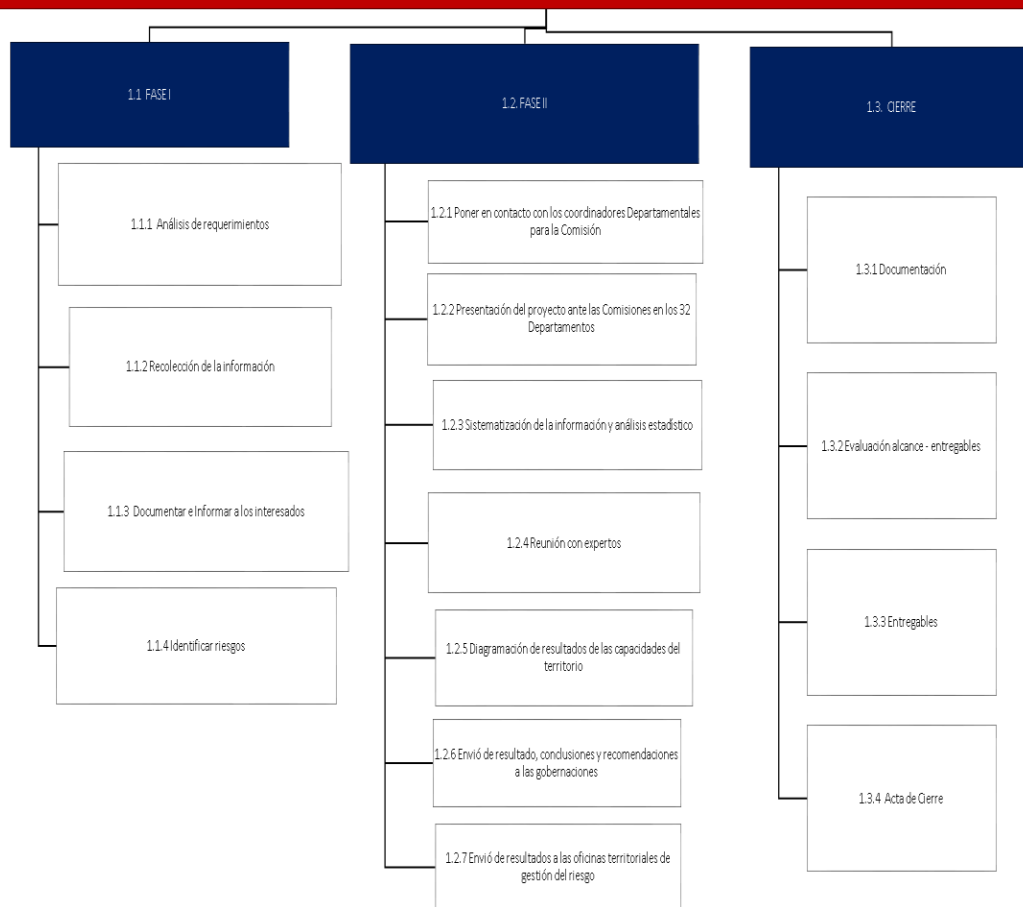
1.1 FASE I

1.1.1 Análisis de requerimientos

1.1.2 Recolección de la información

1.1.3 Documentar e Informar a los interesados

1.1.4 Identificar riesgos

1.2. FASE II

1.2.1 Poner en contacto con los coordinadores Departamentales para la Comisión

1.2.2 Presentación del proyecto ante las Comisiones en los 32 Departamentos

1.2.3 Sistematización de la información y análisis estadístico

1.2.4 Reunión con expertos

1.2.5 Diagramación de resultados de las capacidades del territorio

1.2.6 Envió de resultado, conclusiones y recomendaciones a las gobernaciones

1.2.7 Envió de resultados a las oficinas territoriales de gestión del riesgo

1.3. CIERRE

1.3.1 Documentación

1.3.2 Evaluación alcance - entregables

1.3.3 Entregables

1.3.4 Acta de Cierre